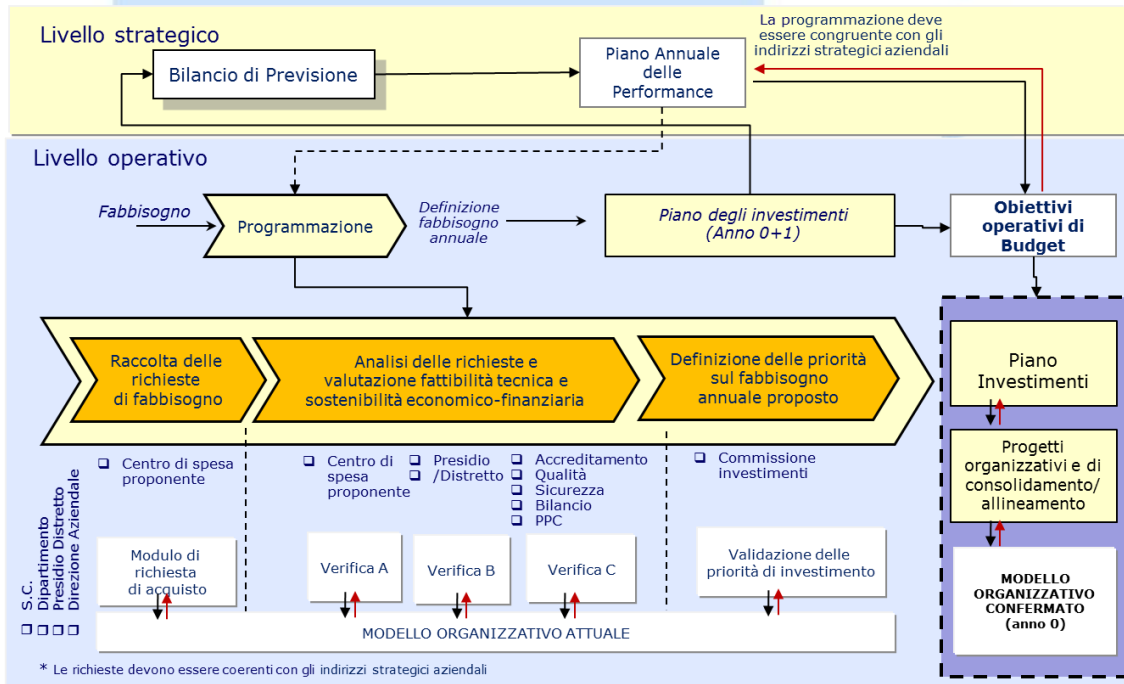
Livello strategico

Bilancio di Previsione

Piano Annuale delle Performance

La programmazione deve essere congruente con gli indirizzi strategici aziendali

Livello operativo

Fabbisogno

Programmazione

Definizione fabbisogno annuale

Piano degli investimenti (Anno 0+1)

Obiettivi operativi di Budget

Raccolta delle richieste di fabbisogno

Analisi delle richieste e valutazione fattibilità tecnica e sostenibilità economico-finanziaria

Definizione delle priorità sul fabbisogno annuale proposto

Piano Investimenti

Progetti organizzativi e di consolidamento/ allineamento

MODELLO ORGANIZZATIVO CONFERMATO (anno 0)

❑ Centro di spesa proponente

❑ Centro di spesa proponente

❑ Presidio /Distretto

❑ Accreditamento
❑ Qualità
❑ Sicurezza
❑ Bilancio
❑ PPC

❑ Commissione investimenti

❑ S.C.
❑ Dipartimento
❑ Presidio Distretto
❑ Direzione Aziendale

Modulo di richiesta di acquisto

Verifica A

Verifica B

Verifica C

Validazione delle priorità di investimento

MODELLO ORGANIZZATIVO ATTUALE

* Le richieste devono essere coerenti con gli indirizzi strategici aziendali